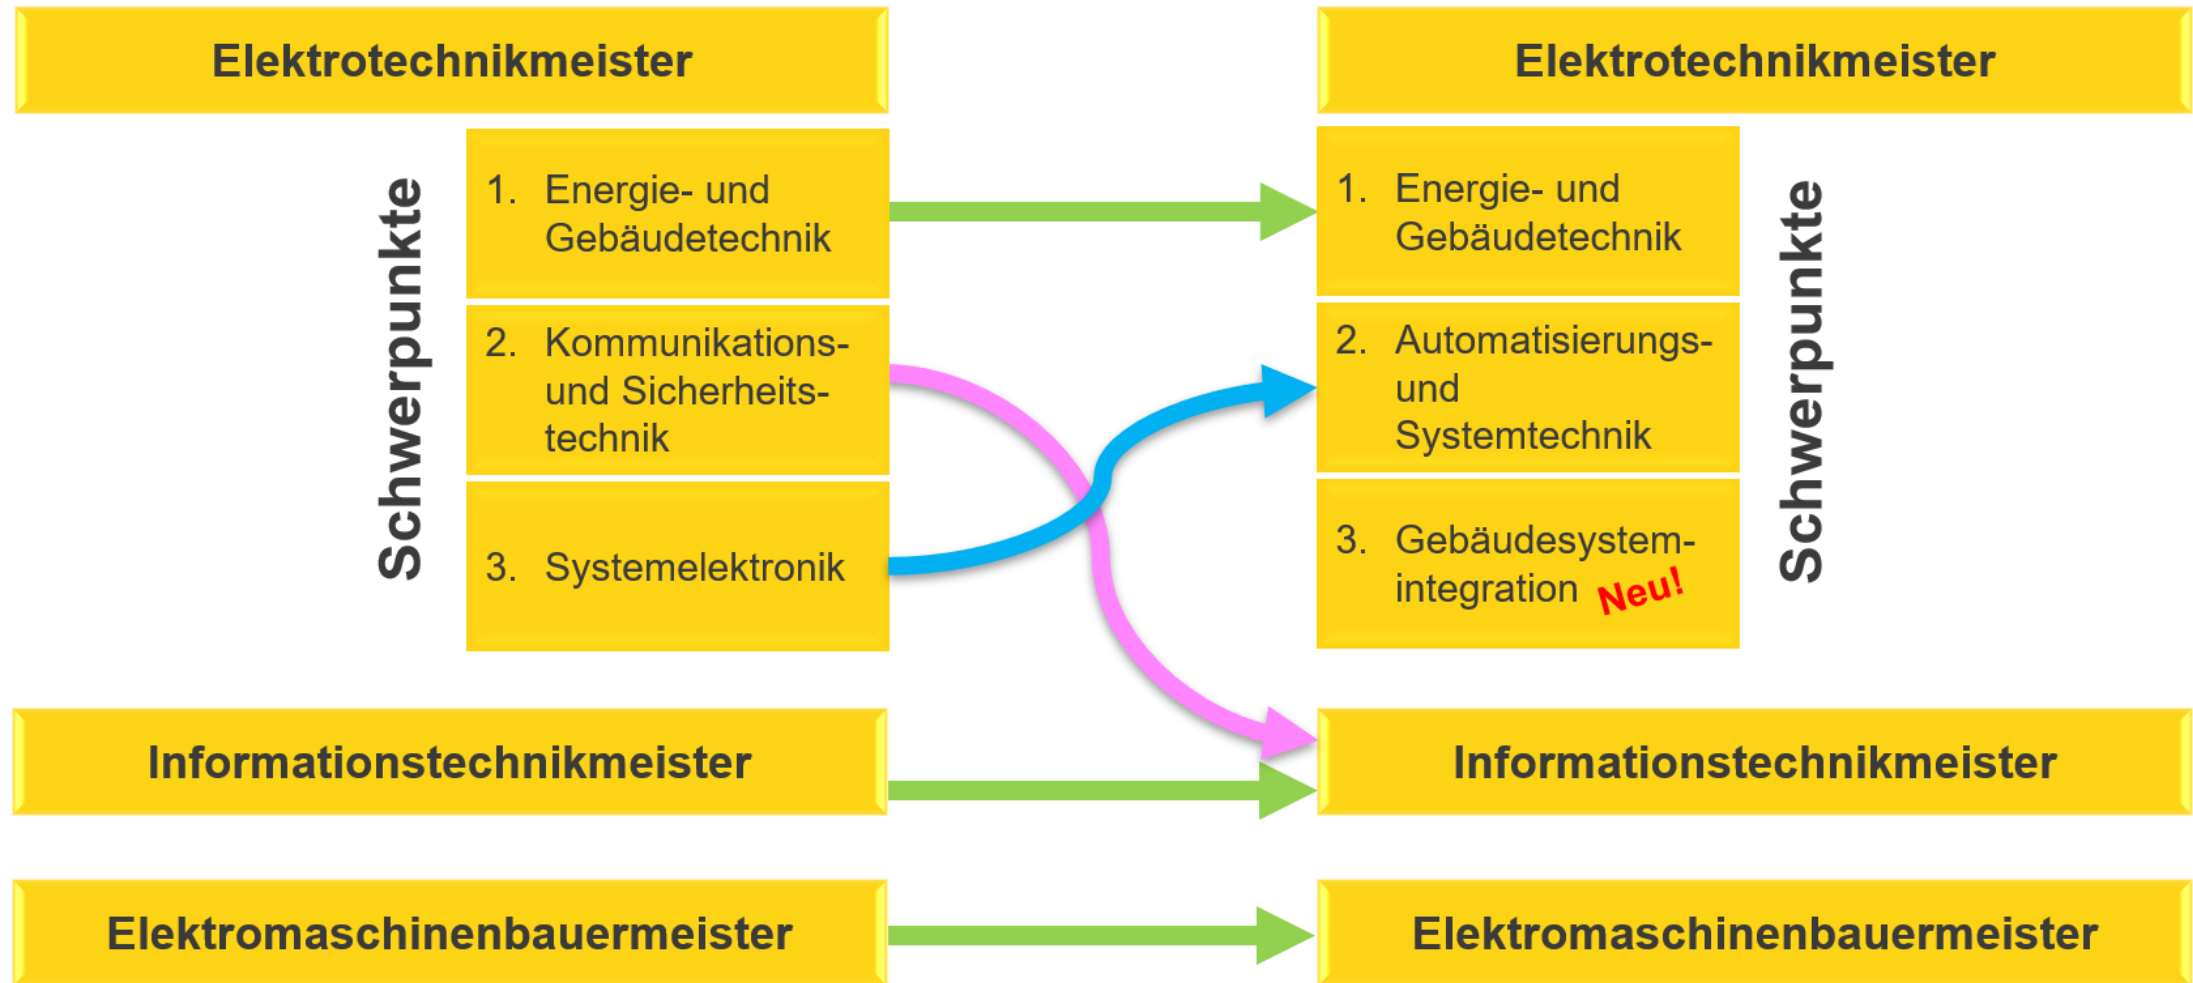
Elektrotechnikmeister

Schwerpunkte

1. Energie- und Gebäudetechnik

2. Kommunikations- und Sicherheitstechnik

3. Systemelektronik

Elektrotechnikmeister

1. Energie- und Gebäudetechnik

2. Automatisierungs- und Systemtechnik

3. Gebäudesystemintegration Neu!

Schwerpunkte

Informationstechnikmeister

Informationstechnikmeister

Elektromaschinenbauermeister

Elektromaschinenbauermeister